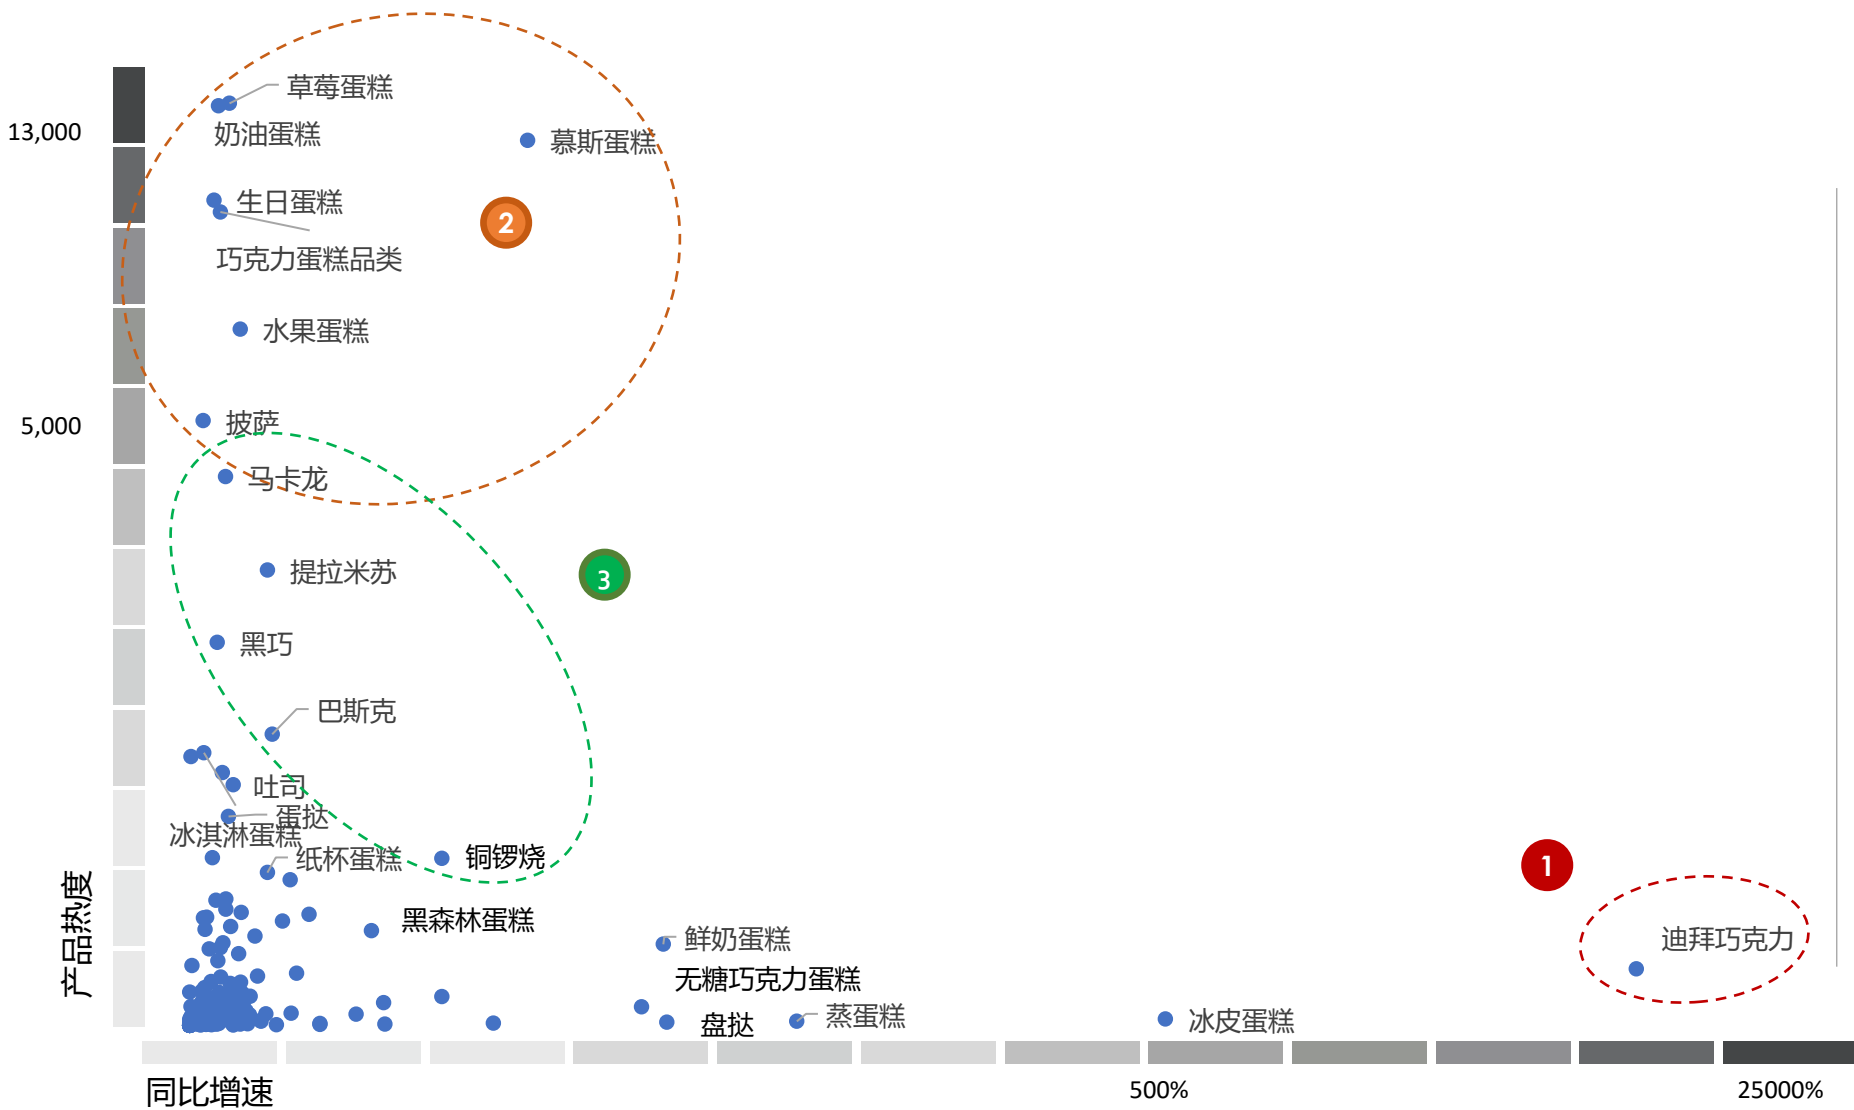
13,000

5,000

产品热度

草莓蛋糕
奶油蛋糕
慕斯蛋糕
生日蛋糕
巧克力蛋糕品类
2
水果蛋糕
披萨
马卡龙
提拉米苏
3
黑巧
巴斯克
吐司
蛋挞
冰淇淋蛋糕
纸杯蛋糕
铜锣烧
黑森林蛋糕
鲜奶蛋糕
无糖巧克力蛋糕
盘挞
蒸蛋糕
冰皮蛋糕
1
迪拜巧克力

同比增速
500%
25000%